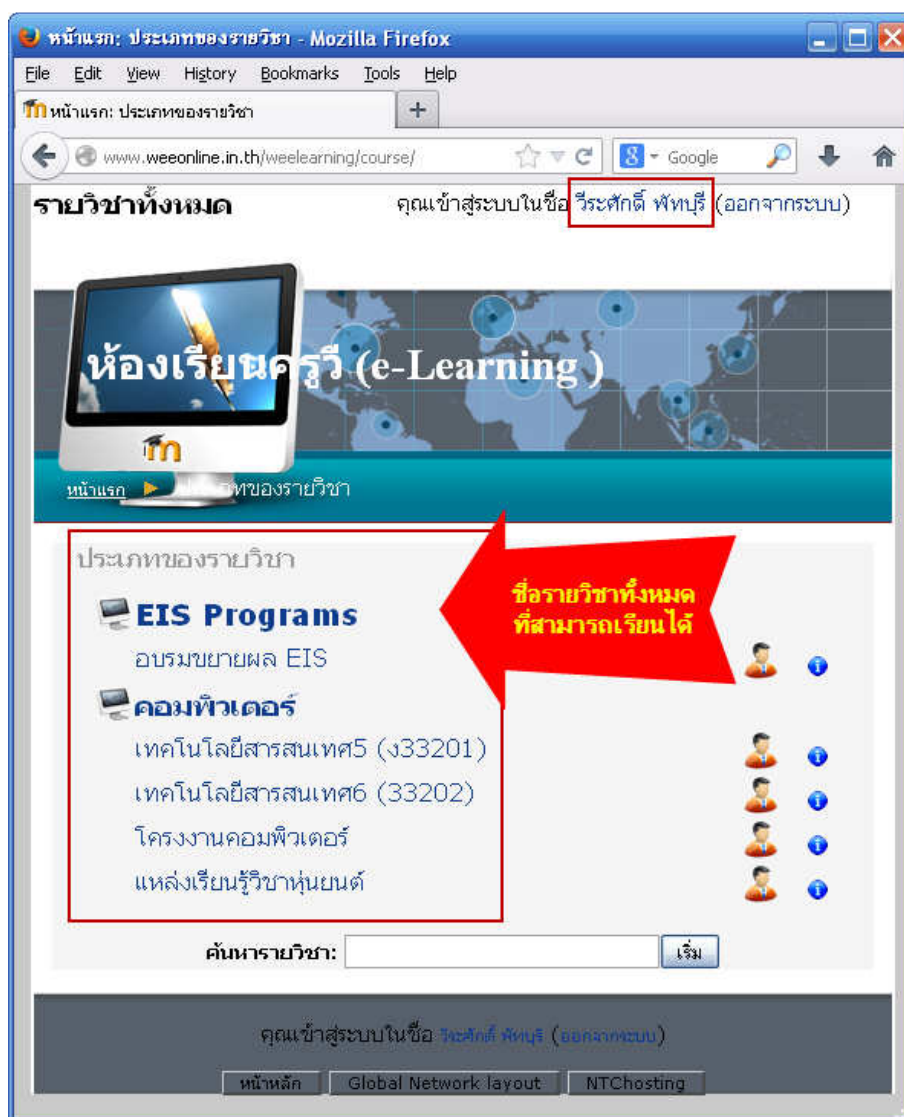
หน้าแรก: ประเภทของรายวิชา - Mozilla Firefox

File Edit View History Bookmarks Tools Help

หน้าแรก: ประเภทของรายวิชา

www.weeonline.in.th/weelearning/course/

Google

รายวิชาทั้งหมด

คุณเข้าสู่ระบบในชื่อ วีระศักดิ์ พัทบุรี (ออกจากระบบ)

ห้องเรียนครูวี (e-Learning )

หน้าแรก ► ประเภทของรายวิชา

ประเภทของรายวิชา

EIS Programs

อบรมขยายผล EIS

คอมพิวเตอร์

เทคโนโลยีสารสนเทศ5 (ง33201)

เทคโนโลยีสารสนเทศ6 (33202)

โครงงานคอมพิวเตอร์

แหล่งเรียนรู้วิชาหุ่นยนต์

ชื่อรายวิชาทั้งหมด ที่สามารถเรียนได้

ค้นหารายวิชา:

เริ่ม

คุณเข้าสู่ระบบในชื่อ วีระศักดิ์ พัทบุรี (ออกจากระบบ)

หน้าหลัก

Global Network layout

NTChosting